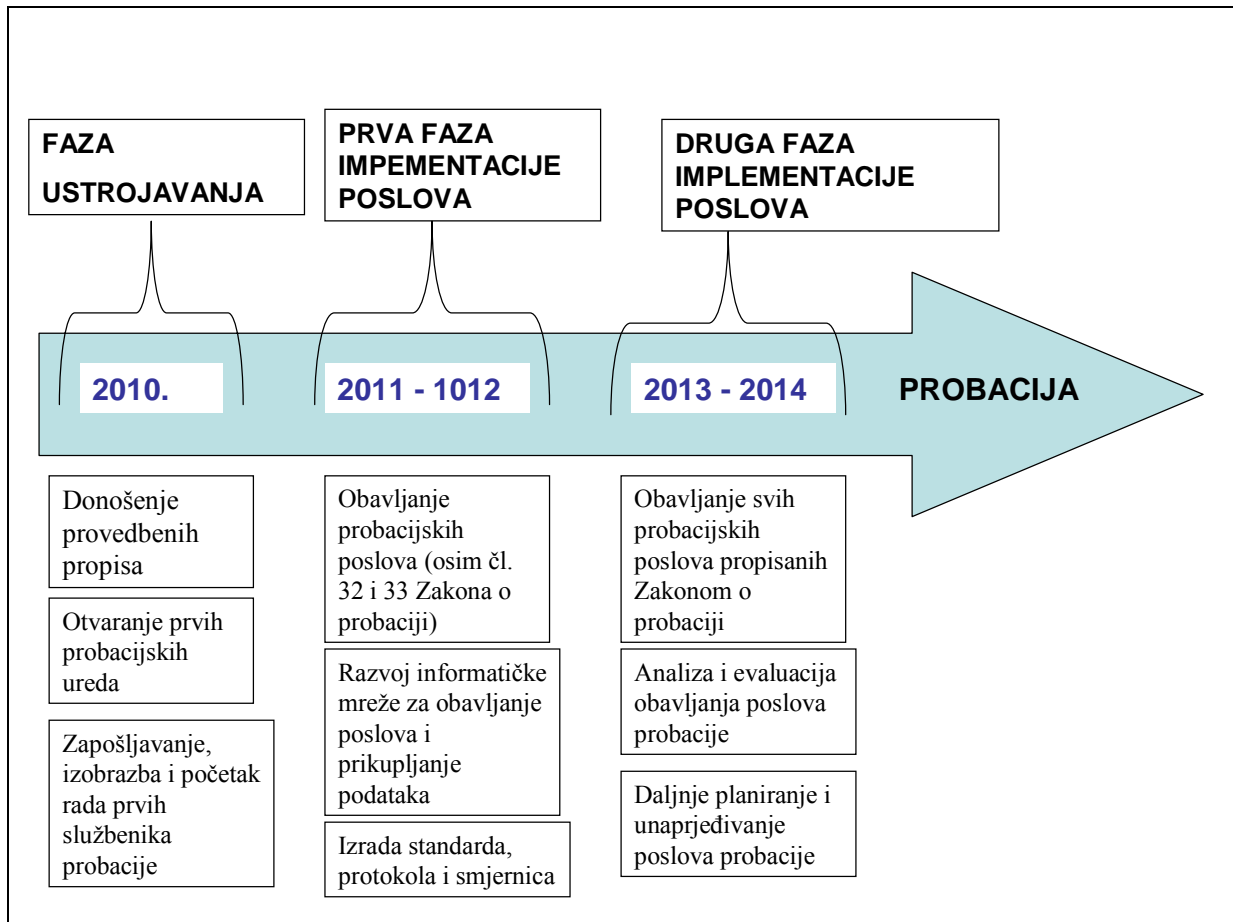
FAZA USTROJAVANJA

PRVA FAZA IMPEMENTACIJE POSLOVA

DRUGA FAZA IMPLEMENTACIJE POSLOVA

2010.

2011 - 1012

2013 - 2014

PROBACIJA

Donošenje provedbenih propisa

Otvaranje prvih probacijskih ureda

Zapošljavanje, izobrazba i početak rada prvih službenika probacije

Obavljanje probacijskih poslova (osim čl. 32 i 33 Zakona o probaciji)

Razvoj informatičke mreže za obavljanje poslova i prikupljanje podataka

Izrada standarda, protokola i smjernica

Obavljanje svih probacijskih poslova propisanih Zakonom o probaciji

Analiza i evaluacija obavljanja poslova probacije

Daljnje planiranje i unaprjeđivanje poslova probacije